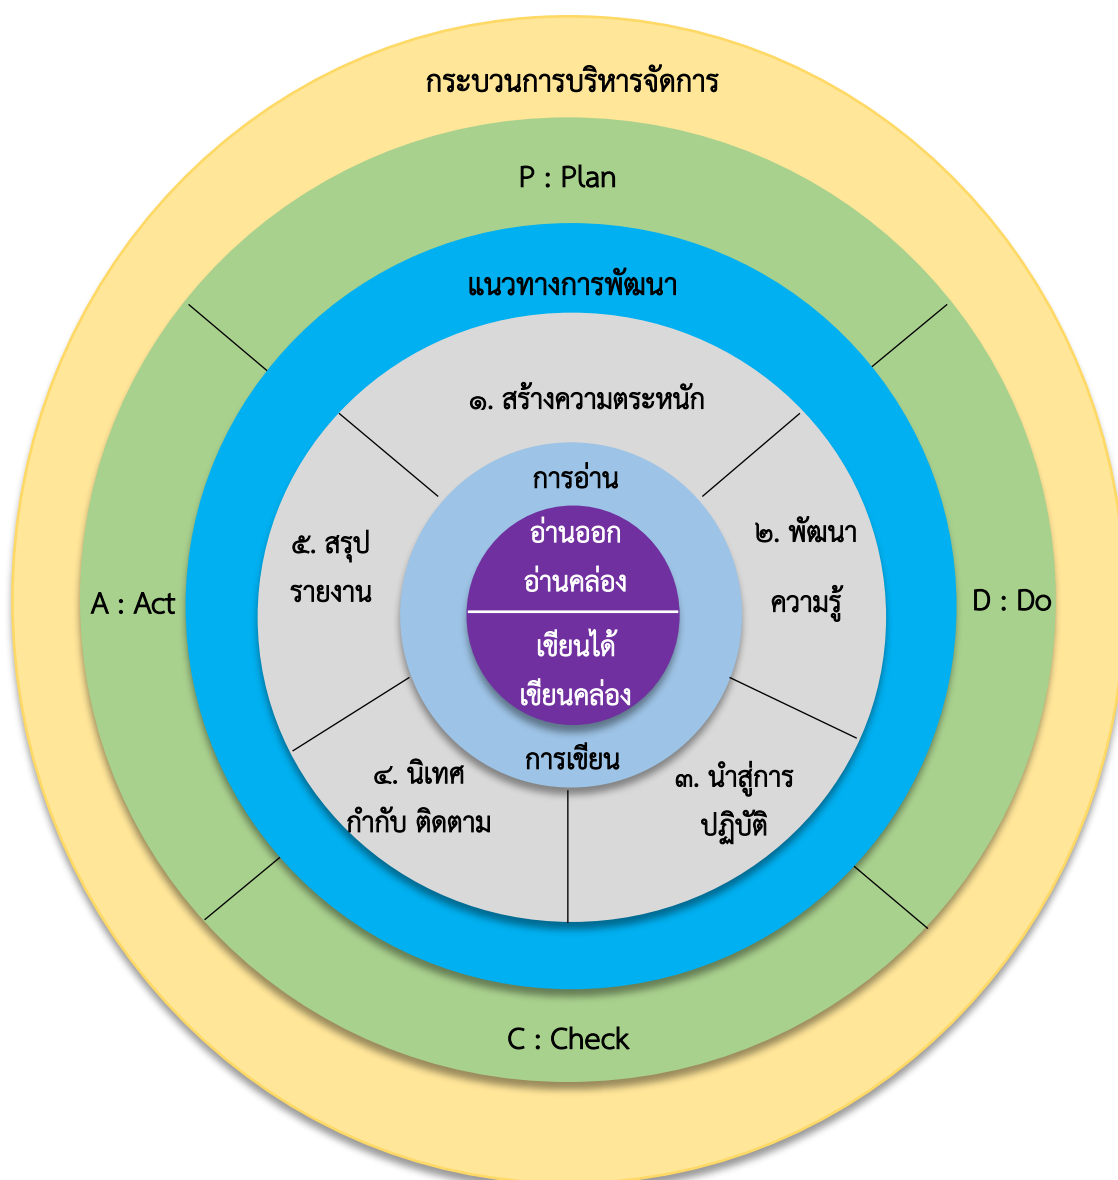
กระบวนการบริหารจัดการ

P : Plan

แนวทางการพัฒนา

A : Act

D : Do

C : Check

๑. สร้างความตระหนัก

๒. พัฒนา ความรู้

๓. นำสู่การ ปฏิบัติ

๔. นิเทศ กำกับ ติดตาม

๕. สรุป รายงาน

การอ่าน

อ่านออก อ่านคล่อง

เขียนได้ เขียนคล่อง

การเขียน